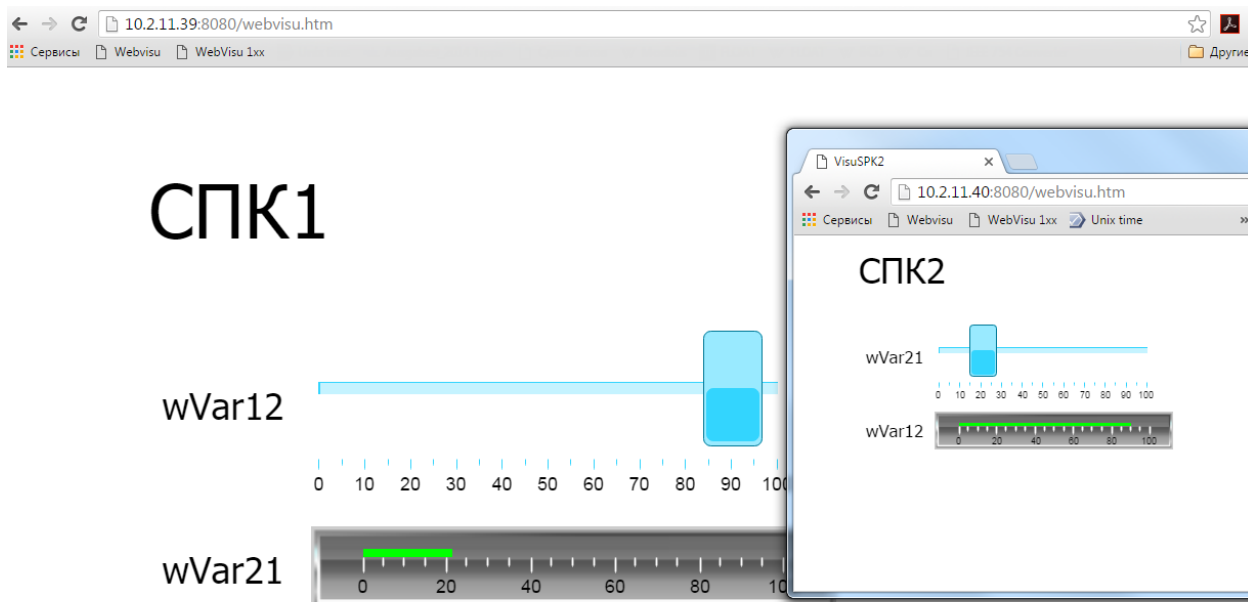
10.2.11.39:8080/webvisu.htm

Сервисы Webvisu WebVisu 1xx Другие

СПК1

wVar12

0 10 20 30 40 50 60 70 80 90 100

wVar21

0 20 40 60 80 10

VisuSPK2 ×

10.2.11.40:8080/webvisu.htm

Сервисы Webvisu WebVisu 1xx Unix time »

СПК2

wVar21

0 10 20 30 40 50 60 70 80 90 100

wVar12

0 20 40 60 80 100